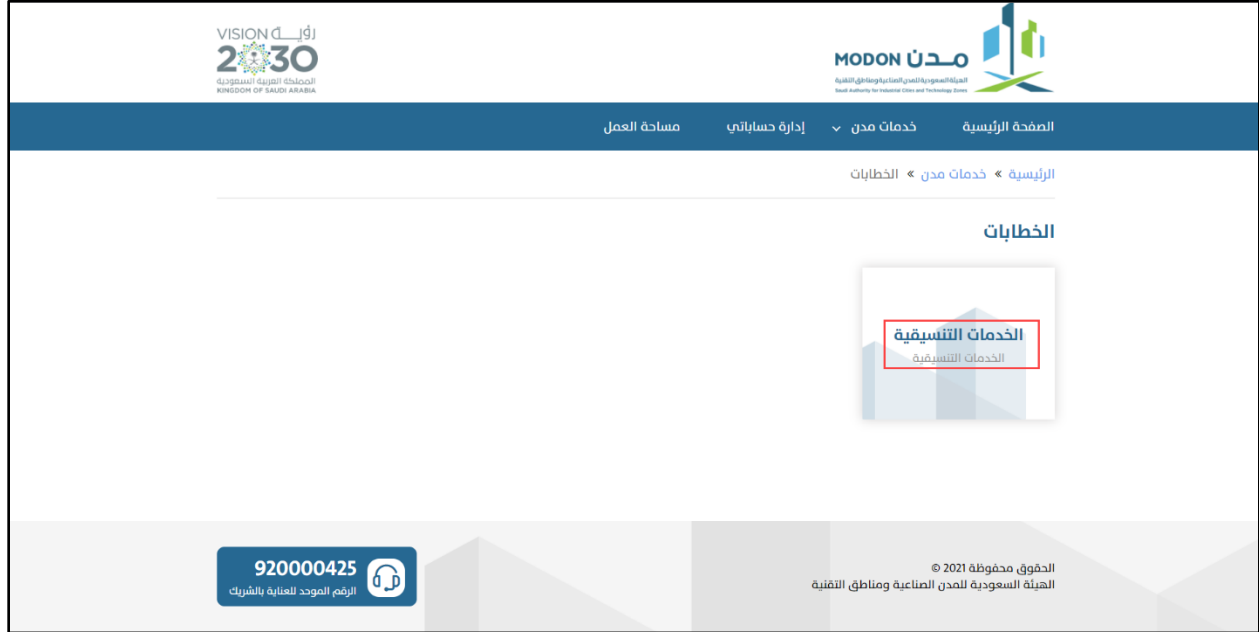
MODON مـدن
الهيئة السعودية للمدن الصناعية ومناطق التقنية
Saudi Authority for Industrial Cities and Technology Zones

VISION رؤيـة
2030
المملكة العربية السعودية
KINGDOM OF SAUDI ARABIA

الصفحة الرئيسية خدمات مدن إدارة حساباتي مساحة العمل

الرئيسية » خدمات مدن » الخطابات

الخطابات

الخدمات التنسيقية
الخدمات التنسيقية

الحقوق محفوظة 2021 ©
الهيئة السعودية للمدن الصناعية ومناطق التقنية

920000425
الرقم الموحد للعناية بالشريك